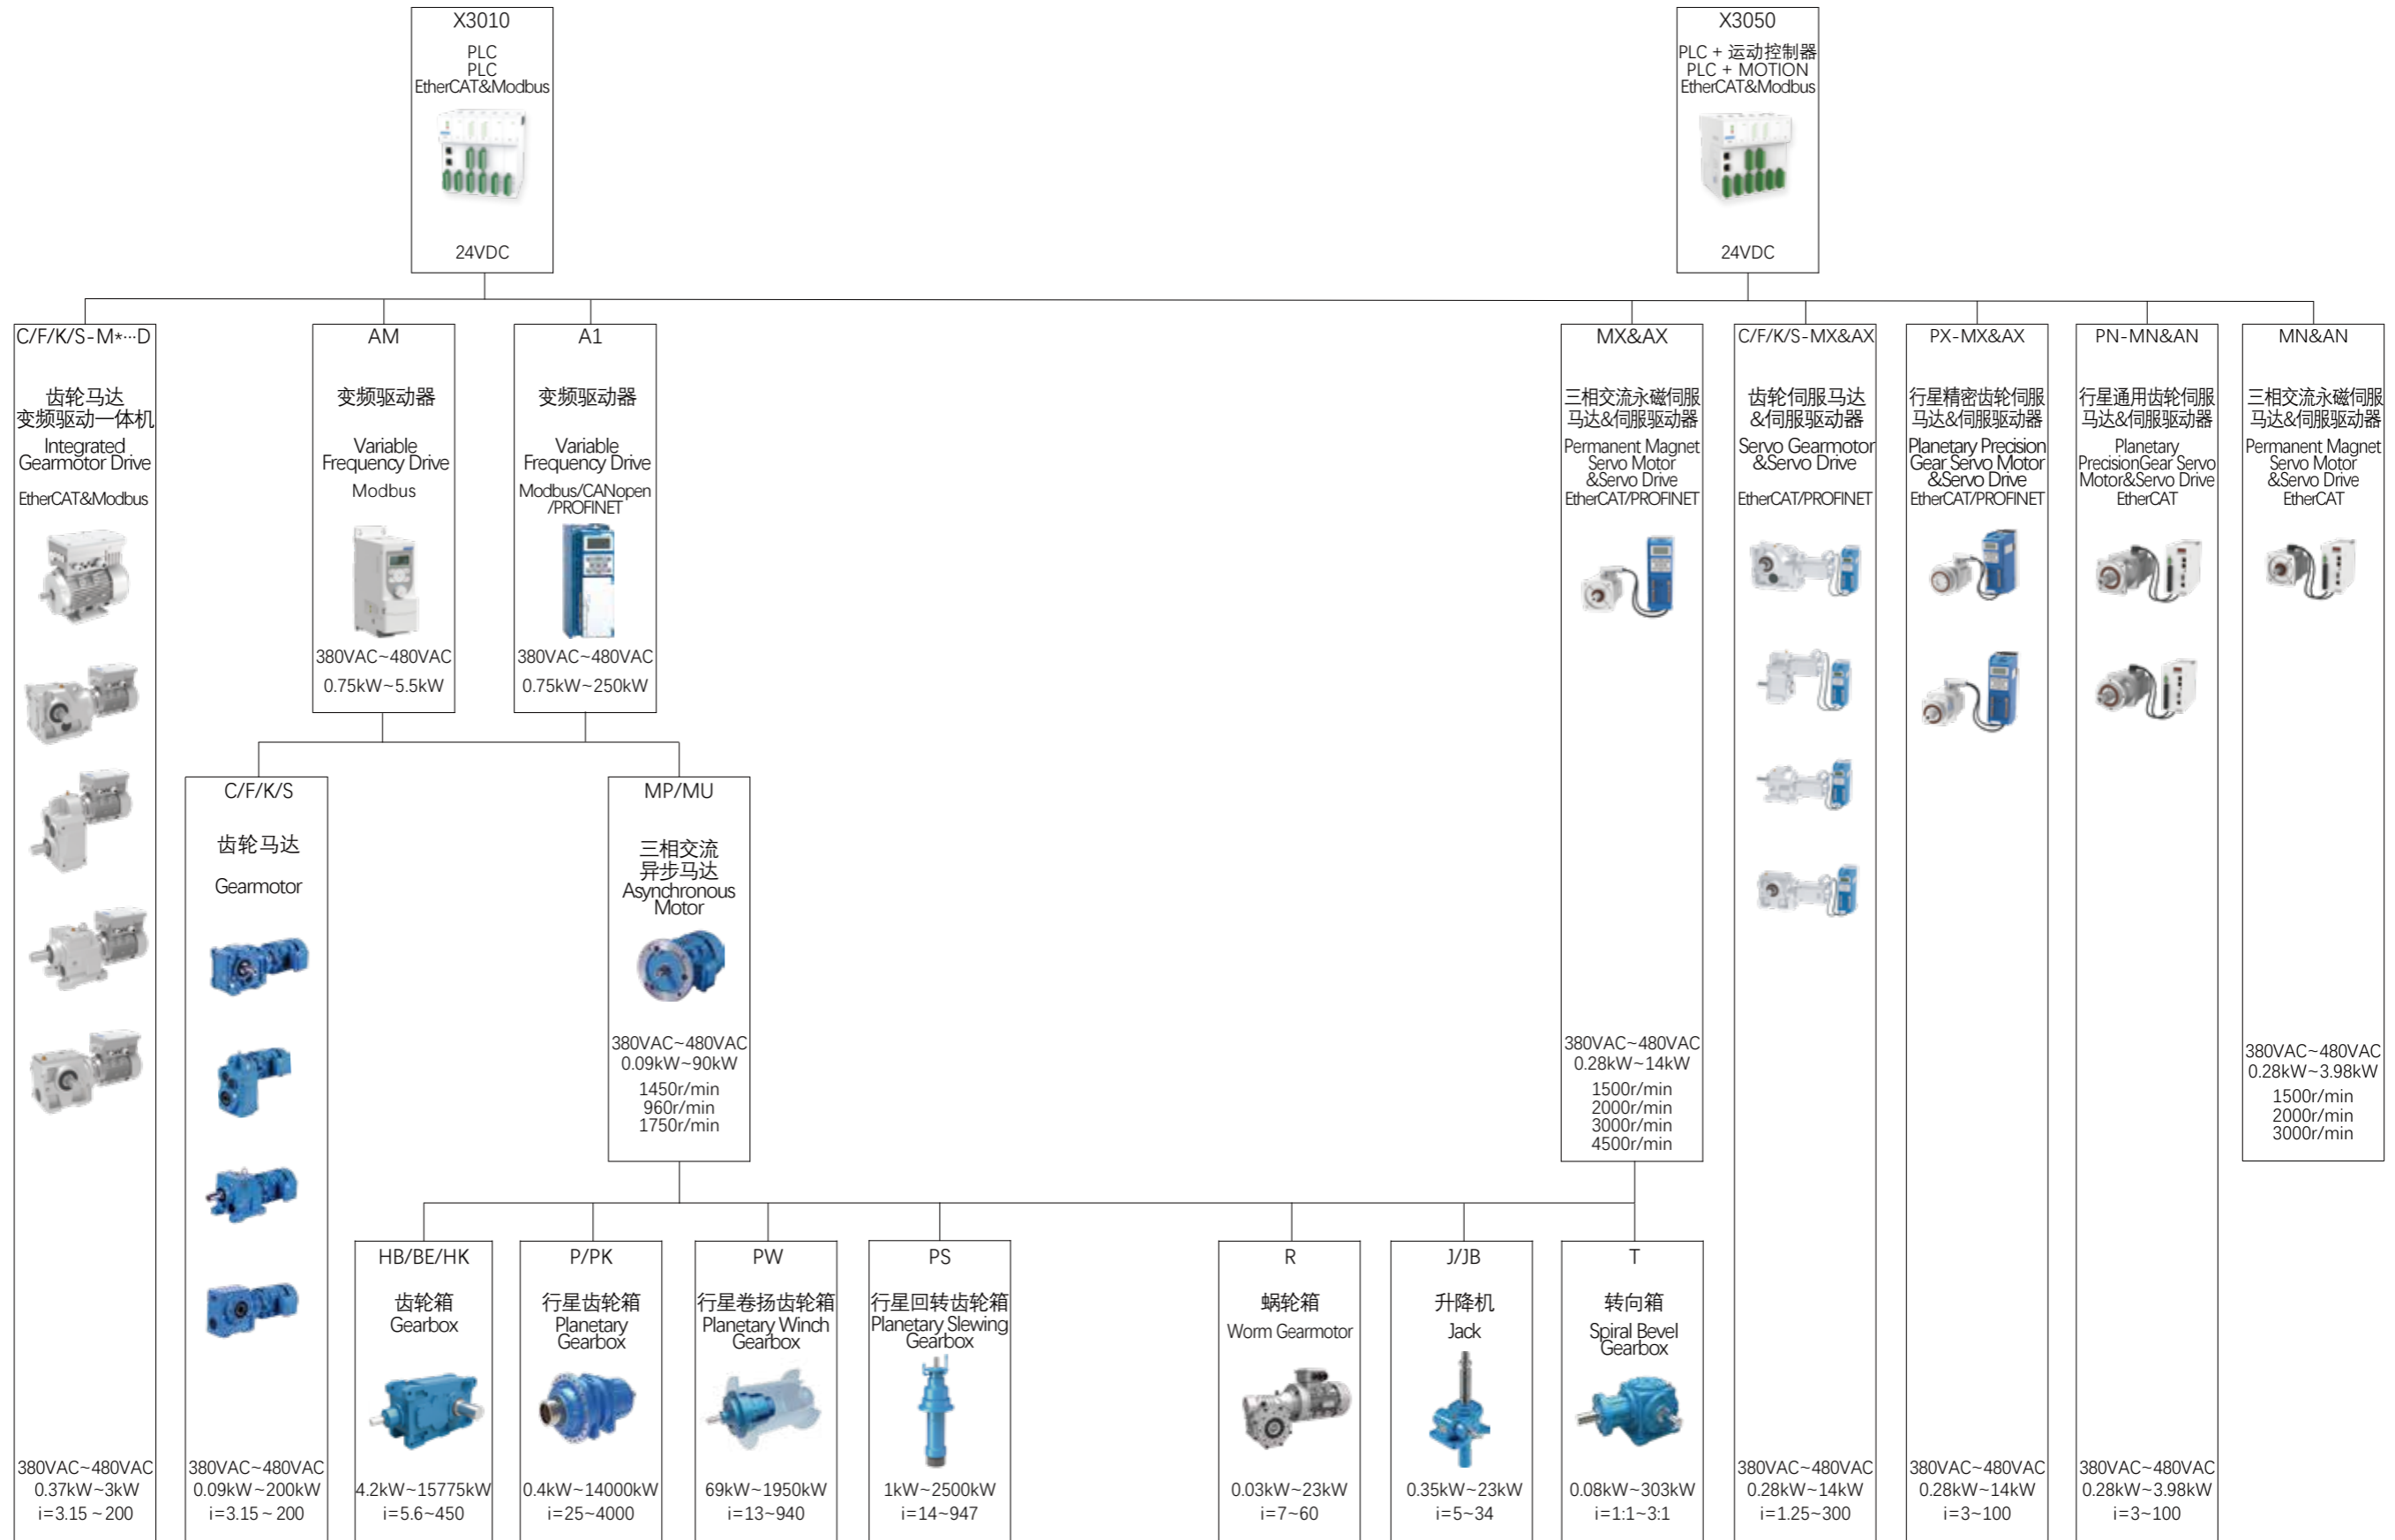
X3010
PLC
PLC
EtherCAT&Modbus
24VDC

X3050
PLC + 运动控制器
PLC + MOTION
EtherCAT&Modbus
24VDC

C/F/K/S-M*···D
齿轮马达
变频驱动一体机
Integrated Gearmotor Drive
EtherCAT&Modbus
380VAC~480VAC
0.37kW~3kW
i=3.15 ~ 200

AM
变频驱动器
Variable Frequency Drive
Modbus
380VAC~480VAC
0.75kW~5.5kW

A1
变频驱动器
Variable Frequency Drive
Modbus/CANopen /PROFINET
380VAC~480VAC
0.75kW~250kW

MX&AX
三相交流永磁伺服马达&伺服驱动器
Permanent Magnet Servo Motor &Servo Drive
EtherCAT/PROFINET
380VAC~480VAC
0.28kW~14kW
1500r/min
2000r/min
3000r/min
4500r/min

C/F/K/S-MX&AX
齿轮伺服马达 &伺服驱动器
Servo Gearmotor &Servo Drive
EtherCAT/PROFINET
380VAC~480VAC
0.28kW~14kW
i=1.25~300

PX-MX&AX
行星精密齿轮伺服马达&伺服驱动器
Planetary Precision Gear Servo Motor &Servo Drive
EtherCAT/PROFINET
380VAC~480VAC
0.28kW~14kW
i=3~100

PN-MN&AN
行星通用齿轮伺服马达&伺服驱动器
Planetary PrecisionGear Servo Motor&Servo Drive
EtherCAT
380VAC~480VAC
0.28kW~3.98kW
i=3~100

MN&AN
三相交流永磁伺服马达&伺服驱动器
Permanent Magnet Servo Motor &Servo Drive
EtherCAT
380VAC~480VAC
0.28kW~3.98kW
1500r/min
2000r/min
3000r/min

C/F/K/S
齿轮马达
Gearmotor
380VAC~480VAC
0.09kW~200kW
i=3.15 ~ 200

MP/MU
三相交流异步马达
Asynchronous Motor
380VAC~480VAC
0.09kW~90kW
1450r/min
960r/min
1750r/min

HB/BE/HK
齿轮箱
Gearbox
4.2kW~15775kW
i=5.6~450

P/PK
行星齿轮箱
Planetary Gearbox
0.4kW~14000kW
i=25~4000

PW
行星卷扬齿轮箱
Planetary Winch Gearbox
69kW~1950kW
i=13~940

PS
行星回转齿轮箱
Planetary Slewing Gearbox
1kW~2500kW
i=14~947

R
蜗轮箱
Worm Gearmotor
0.03kW~23kW
i=7~60

J/JB
升降机
Jack
0.35kW~23kW
i=5~34

T
转向箱
Spiral Bevel Gearbox
0.08kW~303kW
i=1:1~3:1